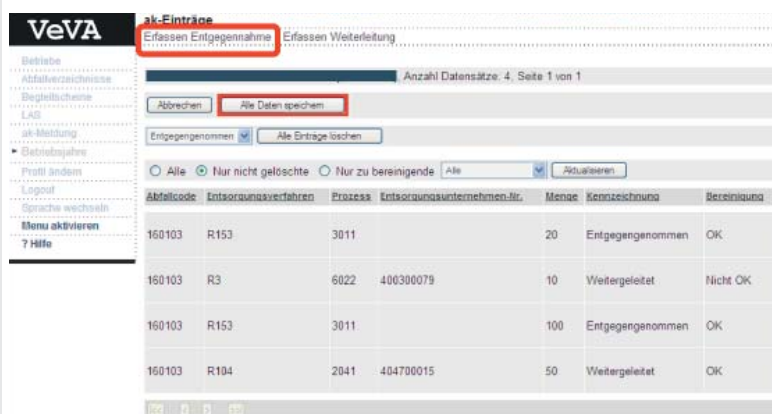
VeVA

Betriebe
Abfallverzeichnisse
Begleitscheine
LAS
ak-Meldung
Betriebsjahre
Profil ändern
Logout
Sprache wechseln
Menu aktivieren
? Hilfe

ak-Einträge

Erfassen Entgegennahme Erfassen Weiterleitung

Anzahl Datensätze: 4, Seite 1 von 1

Abbrechen Alle Daten speichern

Entgegengenommen Alle Einträge löschen

Alle Nur nicht gelöschte Nur zu bereinigende Alle Aktualisieren

| Abfallcode | Entsorgungsverfahren | Prozess | Entsorgungsunternehmen-Nr. | Menge | Kennzeichnung | Bereinigung |
|---|---|---|---|---|---|---|
| 160103 | R153 | 3011 | | 20 | Entgegengenommen | OK |
| 160103 | R3 | 6022 | 400300079 | 10 | Weitergeleitet | Nicht OK |
| 160103 | R153 | 3011 | | 100 | Entgegengenommen | OK |
| 160103 | R104 | 2041 | 404700015 | 50 | Weitergeleitet | OK |

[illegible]